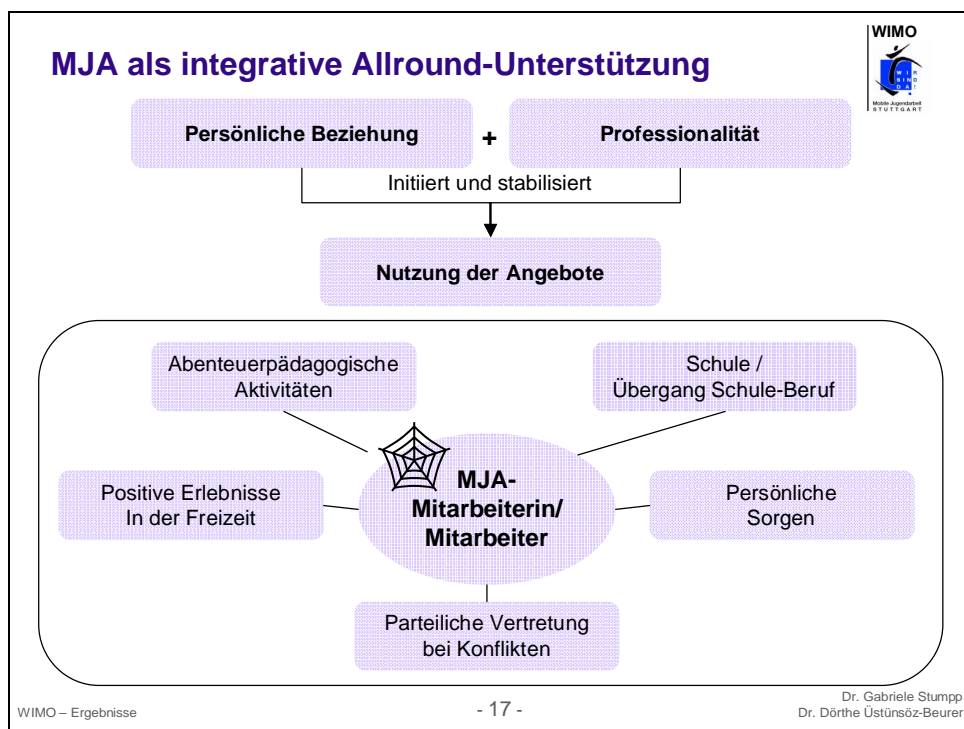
WIMO

WIR SIND DA!

Mobile Jugendarbeit STUTTGART

MJA als integrative Allround-Unterstützung

Persönliche Beziehung + Professionalität

Initiiert und stabilisiert

Nutzung der Angebote

Abenteuerpädagogische Aktivitäten

Schule / Übergang Schule-Beruf

Positive Erlebnisse In der Freizeit

MJA-Mitarbeiterin/ Mitarbeiter

Persönliche Sorgen

Parteiliche Vertretung bei Konflikten

WIMO – Ergebnisse

- 17 -

Dr. Gabriele Stumpp
Dr. Dörthe Üstünsöz-Beurer